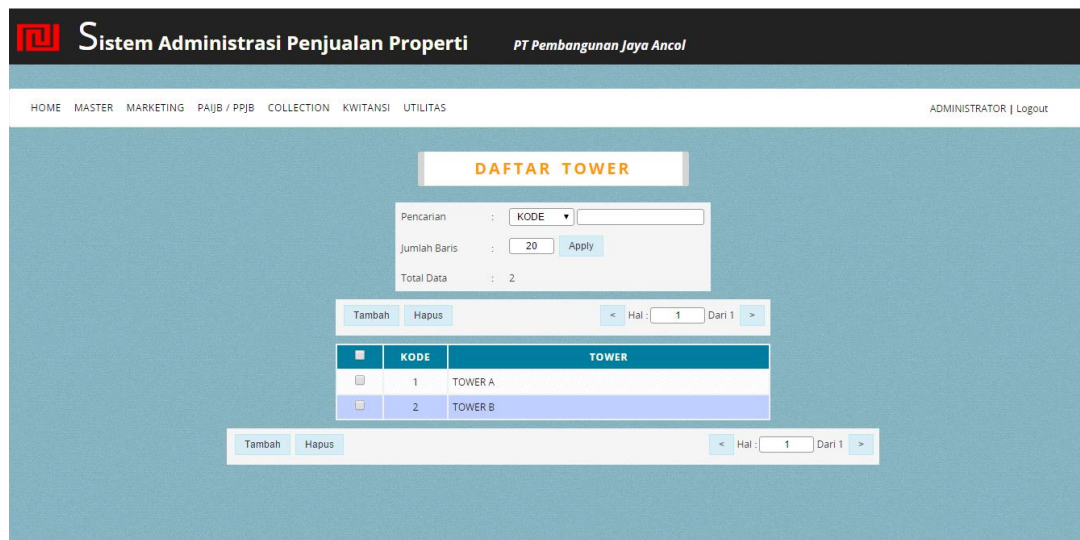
Sistem Administrasi Penjualan Properti PT Pembangunan Jaya Ancol

HOME MASTER MARKETING PAIJB / PPJB COLLECTION KWITANSI UTILITAS

ADMINISTRATOR | Logout

DAFTAR TOWER

Pencarian : KODE

Jumlah Baris : 20 Apply

Total Data : 2

Tambah Hapus

< Hal : 1 Dari 1 >

| | KODE | TOWER |
|---|---|---|
| | 1 | TOWER A |
| | 2 | TOWER B |

Tambah Hapus

< Hal : 1 Dari 1 >